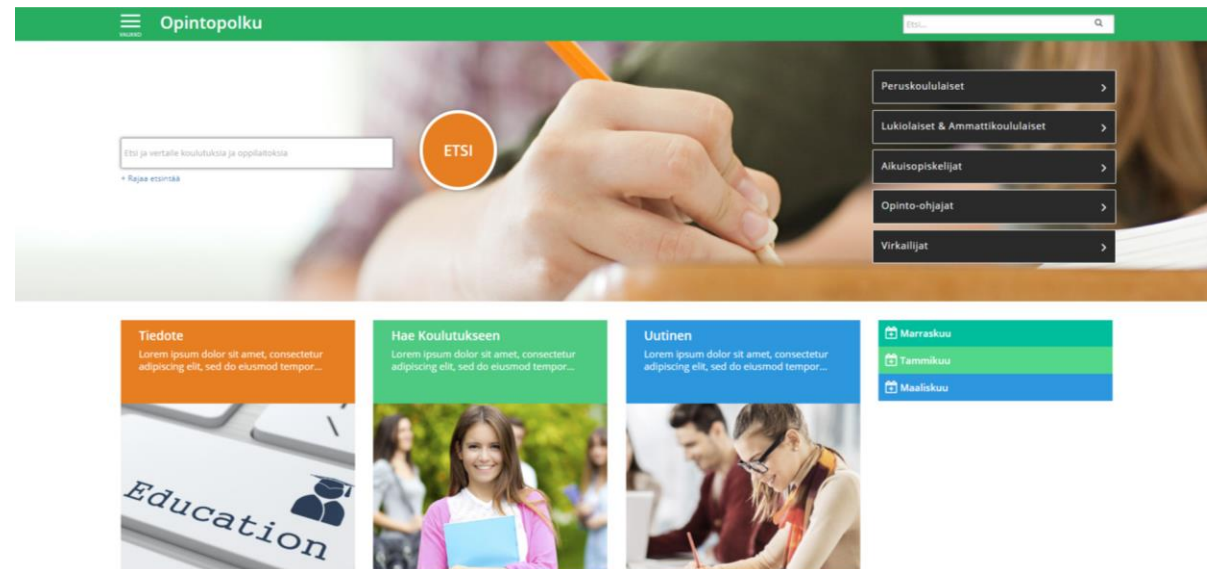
VALIKKO Opintopolku

Etsi...

Etsi ja vertaile koulutuksia ja oppilaitoksia

ETSI

+ Rajaa etsintää

Peruskoululaiset

Lukiolaiset & Ammattikoululaiset

Aikuisopiskelijat

Opinto-ohjajat

Virkailijat

Tiedote
Lorem ipsum dolor sit amet, consectetur adipiscing elit, sed do eiusmod tempor...

Education

Hae Koulutukseen
Lorem ipsum dolor sit amet, consectetur adipiscing elit, sed do eiusmod tempor...

Uutinen
Lorem ipsum dolor sit amet, consectetur adipiscing elit, sed do eiusmod tempor...

Marraskuu

Tammikuu

Maaliskuu